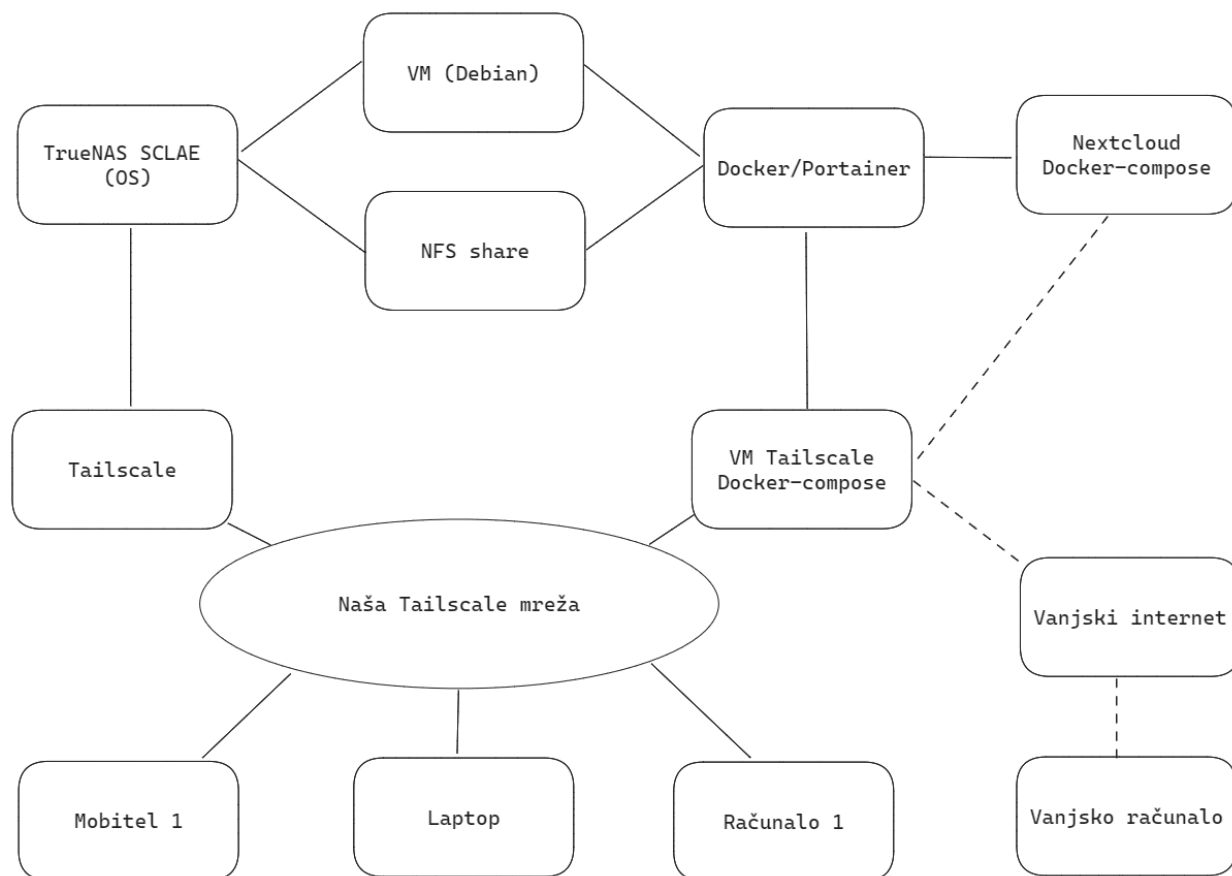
VM (Debian)

TrueNAS SCLAE (OS)

NFS share

Docker/Portainer

Nextcloud Docker-compose

Tailscale

VM Tailscale Docker-compose

Naša Tailscale mreža

Vanjski internet

Mobitel 1

Laptop

Računalo 1

Vanjsko računalo